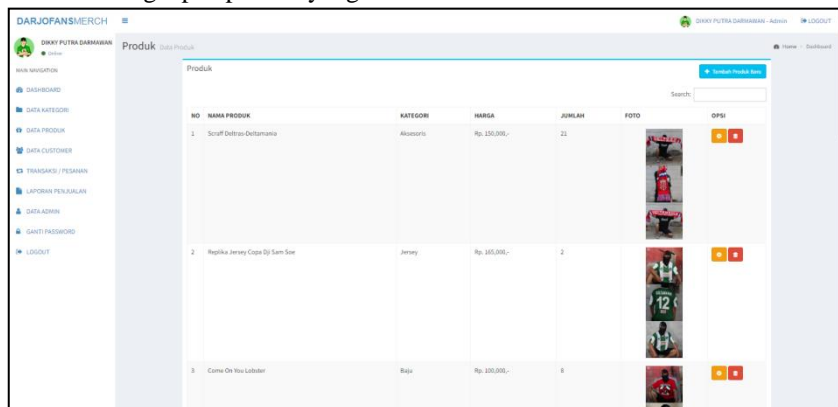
DARJOFANSMERCH

DIKKY PUTRA DARMAWAN - Admin LOGOUT

DIKKY PUTRA DARMAWAN
Online

MAIN NAVIGATION
DASHBOARD
DATA KATEGORI
DATA PRODUK
DATA CUSTOMER
TRANSAKSI / PESANAN
LAPORAN PENJUALAN
DATA ADMIN
GANTI PASSWORD
LOGOUT

Produk Data Produk

Home > Dashboard

Produk

+ Tambah Produk Baru

Search:

| NO | NAMA PRODUK | KATEGORI | HARGA | JUMLAH | FOTO | OPSI |
|---|---|---|---|---|---|---|
| 1 | Scraff Deltras-Deltamania | Aksesoris | Rp. 150,000,- | 21 | | |
| 2 | Replika Jersey Copa Dji Sam Soe | Jersey | Rp. 165,000,- | 2 | | |
| 3 | Come On You Lobster | Baju | Rp. 100,000,- | 8 | | |